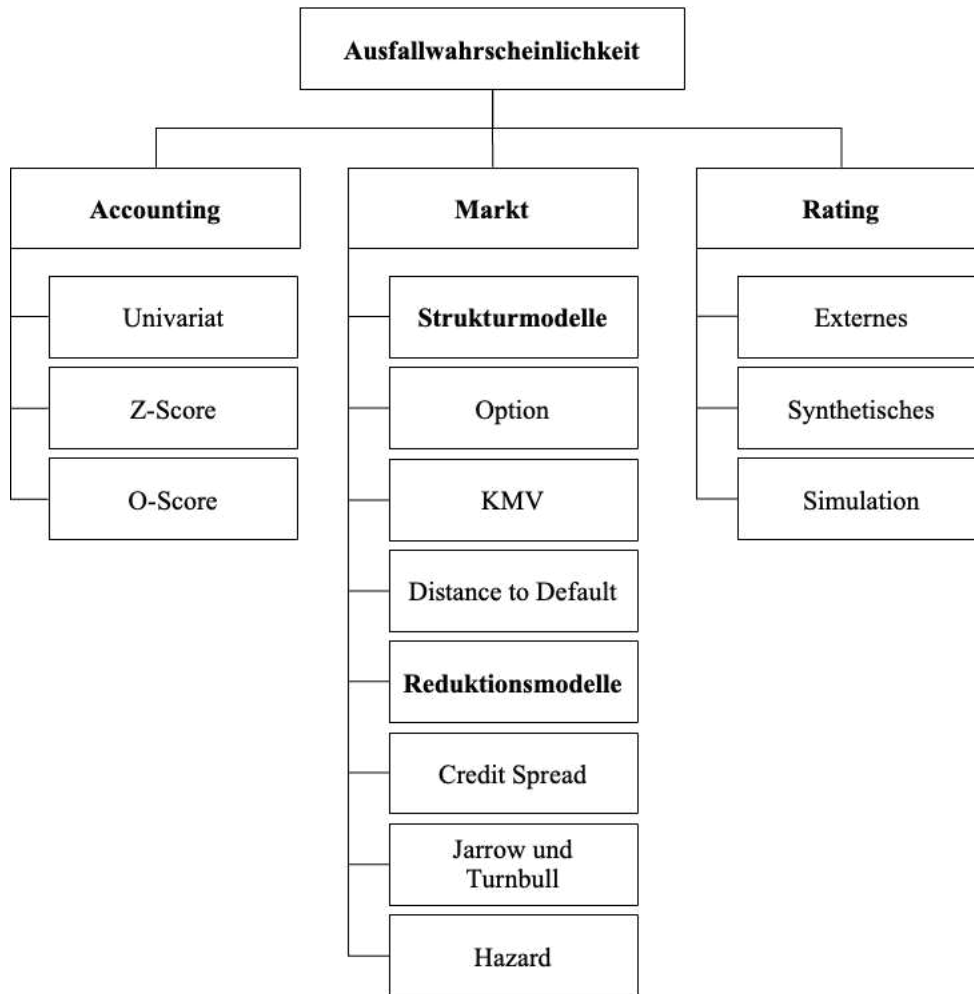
Ausfallwahrscheinlichkeit

Accounting

Univariat

Z-Score

O-Score

Markt

Strukturmodelle

Option

KMV

Distance to Default

Reduktionsmodelle

Credit Spread

Jarrow und Turnbull

Hazard

Rating

Externes

Synthetisches

Simulation